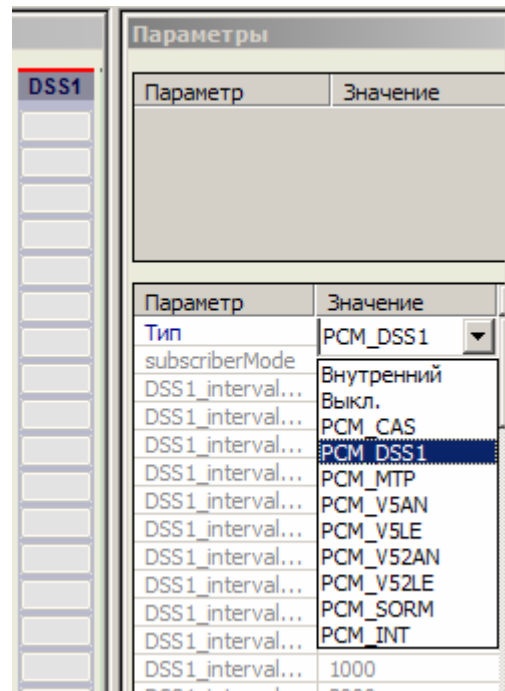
DSS1

Параметры

| Параметр | Значение |
|---|---|

| Параметр | Значение |
|---|---|
| Тип | PCM_DSS1 |
| subscriberMode | Внутренний |
| DSS1_interval... | Выкл. |
| DSS1_interval... | PCM_CAS |
| DSS1_interval... | PCM_DSS1 |
| DSS1_interval... | PCM_MTP |
| DSS1_interval... | PCM_V5AN |
| DSS1_interval... | PCM_V5LE |
| DSS1_interval... | PCM_V52AN |
| DSS1_interval... | PCM_V52LE |
| DSS1_interval... | PCM_SORM |
| DSS1_interval... | PCM_INT |
| DSS1_interval... | 1000 |